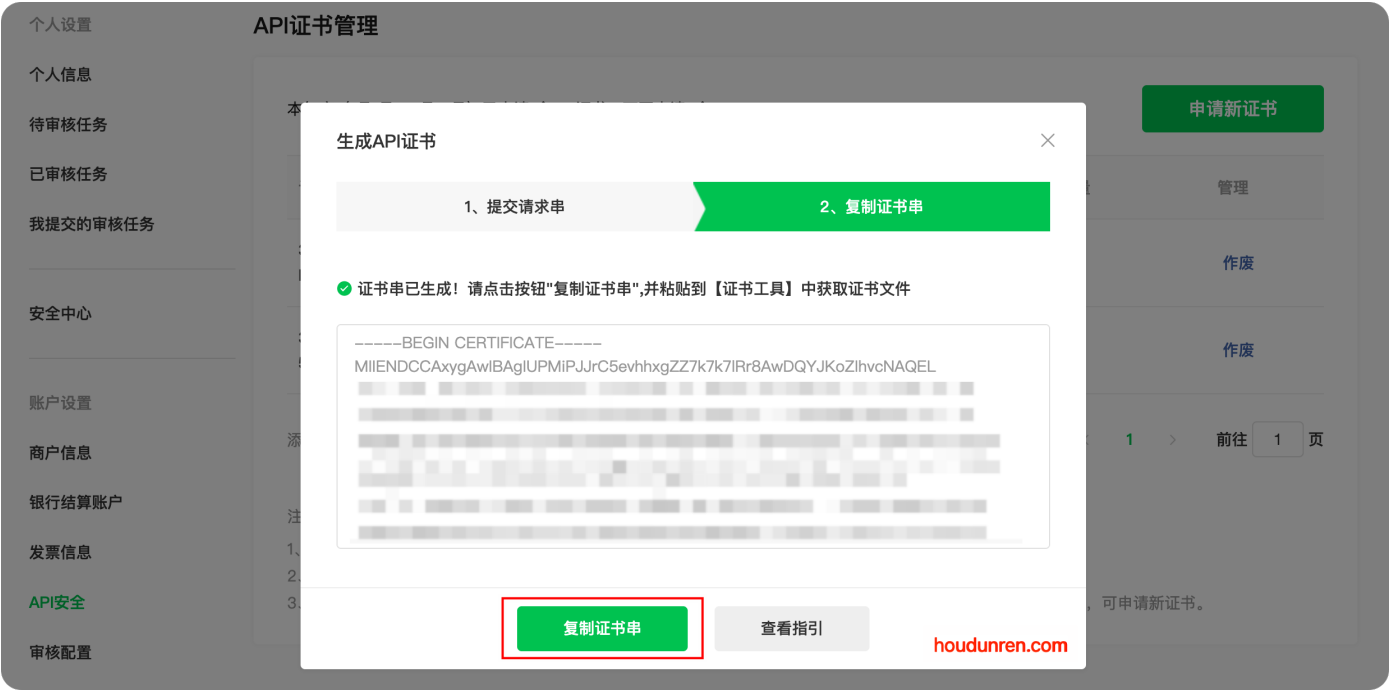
个人设置

个人信息

待审核任务

已审核任务

我提交的审核任务

安全中心

账户设置

商户信息

银行结算账户

发票信息

API安全

审核配置

API证书管理

申请新证书

管理

作废

作废

1

前往 1 页

，可申请新证书。

生成API证书

1、提交请求串

2、复制证书串

证书串已生成！请点击按钮"复制证书串",并粘贴到【证书工具】中获取证书文件

-----BEGIN CERTIFICATE-----
MIIENDCCAxygAwIBAgIUPMiPJJrC5evhhxgZZ7k7k7lRr8AwDQYJKoZIhvcNAQEL
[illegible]

复制证书串

查看指引

houdunren.com